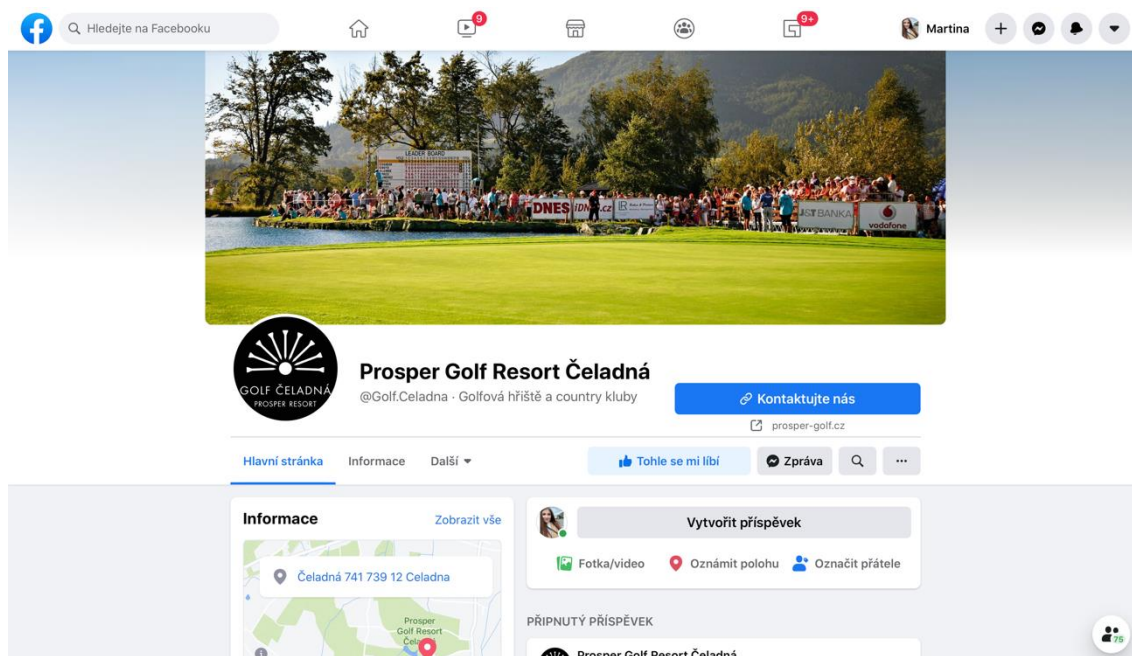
Hledejte na Facebooku

9

9+

Martina

LEADER BOARD

DNES iDNES.cz

J&T BANKA

vodafone

GOLF ČELADNÁ
PROSPER RESORT

Prosper Golf Resort Čeladná

@Golf.Celadna · Golfová hřiště a country kluby

Kontaktujte nás

prosper-golf.cz

Hlavní stránka Informace Další

Tohle se mi líbí

Zpráva

...

Informace

Zobrazit vše

Čeladná 741 739 12 Celadna

Prosper Golf Resort Čeladná

Vytvořit příspěvek

Fotka/video Oznámit polohu Označit přátele

PŘIPNUTÝ PŘÍSPĚVEK

Prosper Golf Resort Čeladná

75